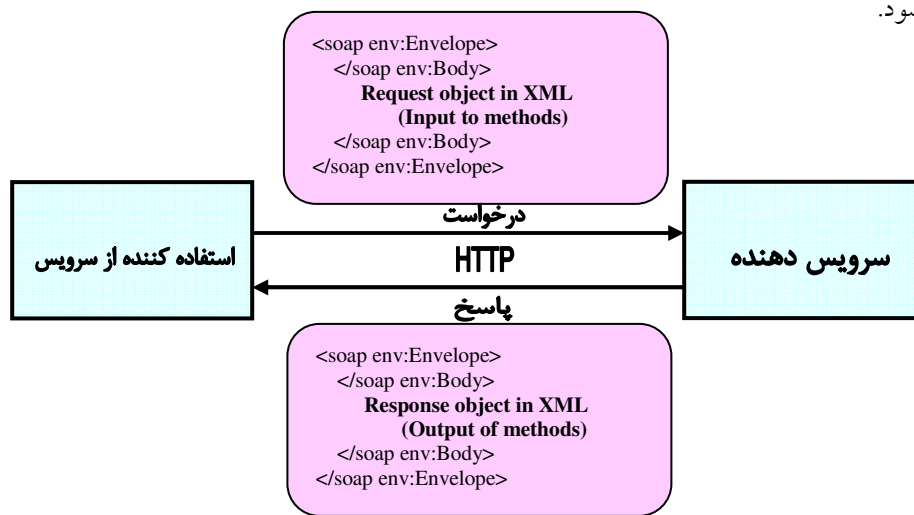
مود.

<soap env:Envelope>
</soap env:Body>
Request object in XML
(Input to methods)
</soap env:Body>
</soap env:Envelope>

استفاده کننده از سرویس

درخواست

HTTP

پاسخ

سرویس دهنده

<soap env:Envelope>
</soap env:Body>
Response object in XML
(Output of methods)
</soap env:Body>
</soap env:Envelope>